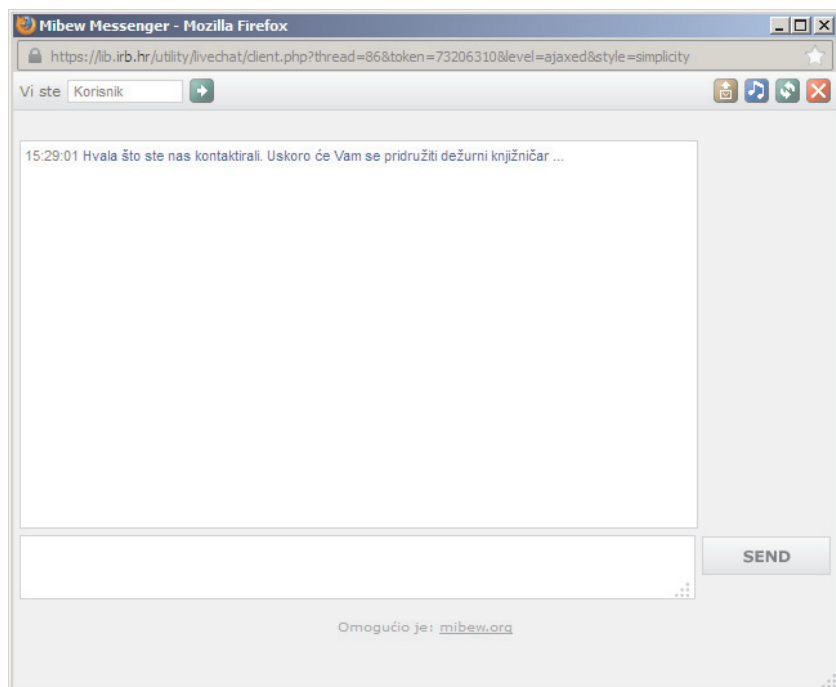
Mibew Messenger - Mozilla Firefox

https://lib.irb.hr/utility/livechat/client.php?thread=86&token=73206310&level=ajaxed&style=simplicity

Vi ste Korisnik

15:29:01 Hvala što ste nas kontaktirali. Uskoro će Vam se pridružiti dežurni knjižničar ...

SEND

Omogućio je: mibew.org